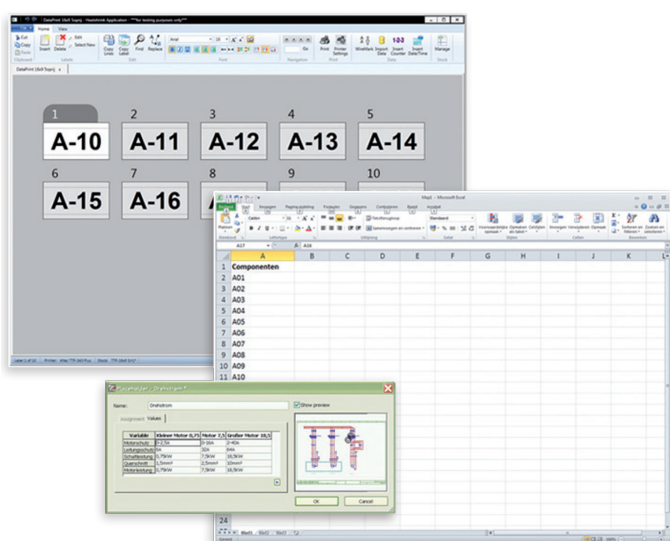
DataPrint (Doll Supra) - Hazelmink Application - ***for testing purposes only***

Home View

Cut Copy Paste Insert Delete Edit Select New Copy Units Copy Label Find Replace Arial 16 Go Print Printer Settings Wizard Import Data Insert Counter Insert Date/Time Manage

Clipboard Labels Edit Font Navigation Print Data Stock

1 A-10
2 A-11
3 A-12
4 A-13
5 A-14
6 A-15
7 A-16
8 A-
9
10

Map1 - Microsoft Excel

Start Invoegen Pagina-indeling Formules Gegevens Controleren Beeld Acrobat

Calibri 11 Standaard Tekstterugloop Samenvoegen en centreren Voorwaardelijke opmaak Opmaken als tabel Celstijlen Invoegen Verwijderen Opmaak Sorteren en filteren Zoeken en selecteren

Klembord Lettertype Uitlijning Getal Stijlen Cellen Bewerken

A17 A16

| | A | B | C | D | E | F | G | H | I | J | K |
|---|---|---|---|---|---|---|---|---|---|---|---|
| 1 | Componenten | | | | | | | | | | |
| 2 | A01 | | | | | | | | | | |
| 3 | A02 | | | | | | | | | | |
| 4 | A03 | | | | | | | | | | |
| 5 | A04 | | | | | | | | | | |
| 6 | A05 | | | | | | | | | | |
| 7 | A06 | | | | | | | | | | |
| 8 | A07 | | | | | | | | | | |
| 9 | A08 | | | | | | | | | | |
| 10 | A09 | | | | | | | | | | |
| 11 | A10 | | | | | | | | | | |

24

Blad1 Blad2 Blad3

Variogram - Drehstrom

Name: Drehstrom

Show preview

Assignment Values

| Variable | Kleiner Motor 0,75 | Motor 7,5 | Großer Motor 16,5 |
|---|---|---|---|
| Motorschutz | 0-2,5A | 0-16A | 0-40A |
| Leitungsschutz | 6A | 16A | 64A |
| Schaltleistung | 0,75KW | 7,5KW | 16,5KW |
| Querschnitt | 1,5mm² | 2,5mm² | 10mm² |
| Motorleistung | 0,75KW | 7,5KW | 16,5KW |

OK Cancel

Label 1 of 10 Printer: Atlas TTP-346 Plus Stock: TTP-346 Sn37